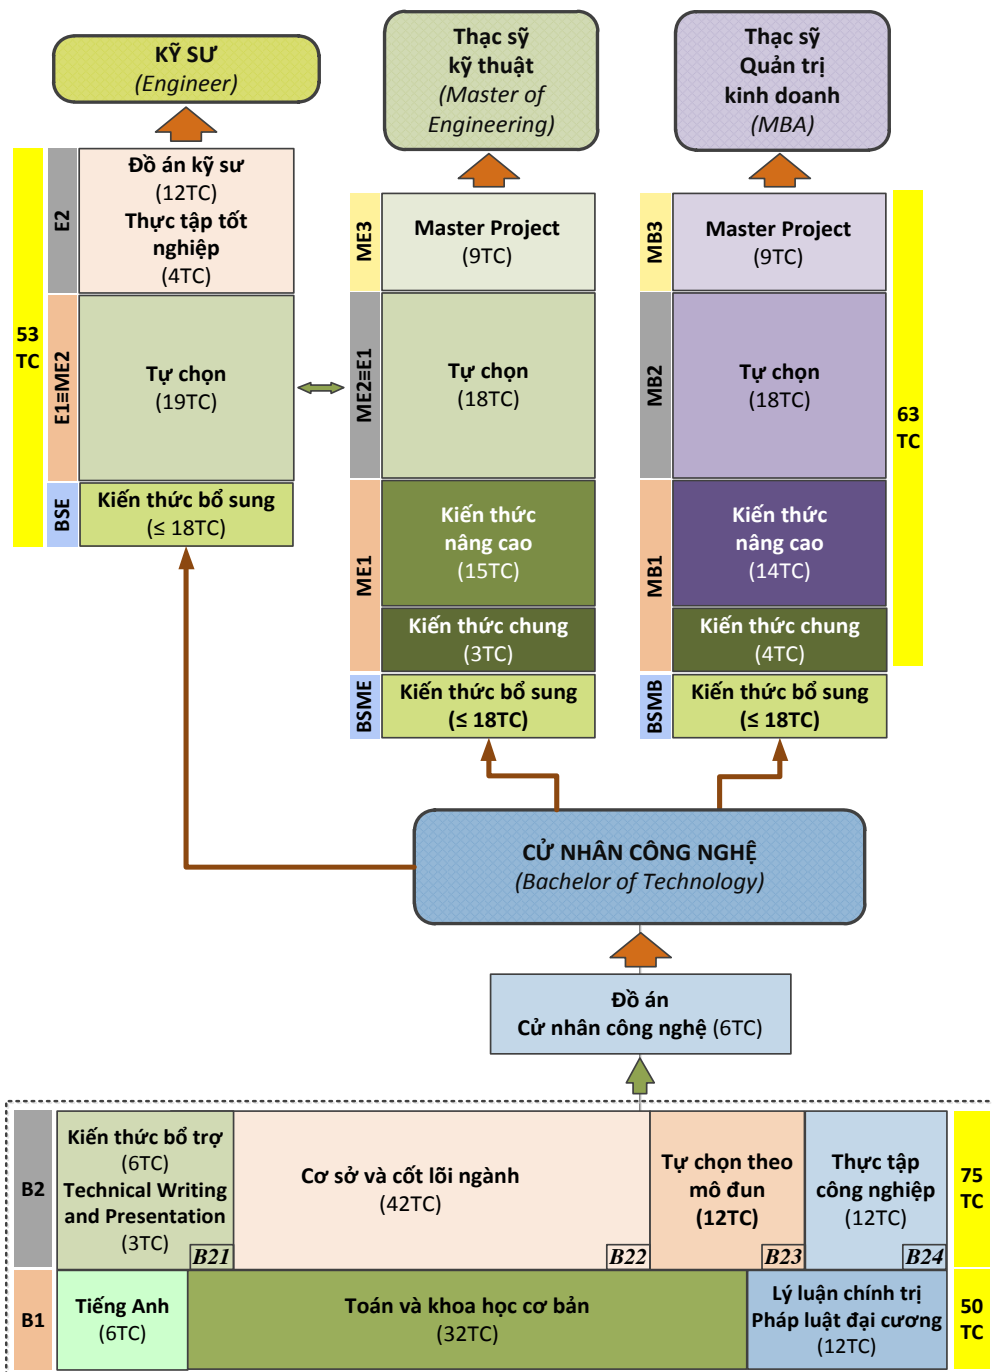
KỸ SƯ
(Engineer)

Thạc sỹ kỹ thuật
(Master of Engineering)

Thạc sỹ Quản trị kinh doanh
(MBA)

53 TC

E2

Đồ án kỹ sư
(12TC)
Thực tập tốt nghiệp
(4TC)

E1≡ME2

Tự chọn
(19TC)

BSE

Kiến thức bổ sung
(≤ 18TC)

ME3

Master Project
(9TC)

ME2≡E1

Tự chọn
(18TC)

ME1

Kiến thức nâng cao
(15TC)

Kiến thức chung
(3TC)

BSME

Kiến thức bổ sung
(≤ 18TC)

MB3

Master Project
(9TC)

MB2

Tự chọn
(18TC)

MB1

Kiến thức nâng cao
(14TC)

Kiến thức chung
(4TC)

BSMB

Kiến thức bổ sung
(≤ 18TC)

63 TC

CỬ NHÂN CÔNG NGHỆ
(Bachelor of Technology)

Đồ án
Cử nhân công nghệ (6TC)

B2

Kiến thức bổ trợ
(6TC)
Technical Writing and Presentation
(3TC)
B21

Cơ sở và cốt lõi ngành
(42TC)
B22

Tự chọn theo mô đun
(12TC)
B23

Thực tập công nghiệp
(12TC)
B24

75 TC

B1

Tiếng Anh
(6TC)

Toán và khoa học cơ bản
(32TC)

Lý luận chính trị
Pháp luật đại cương
(12TC)

50 TC